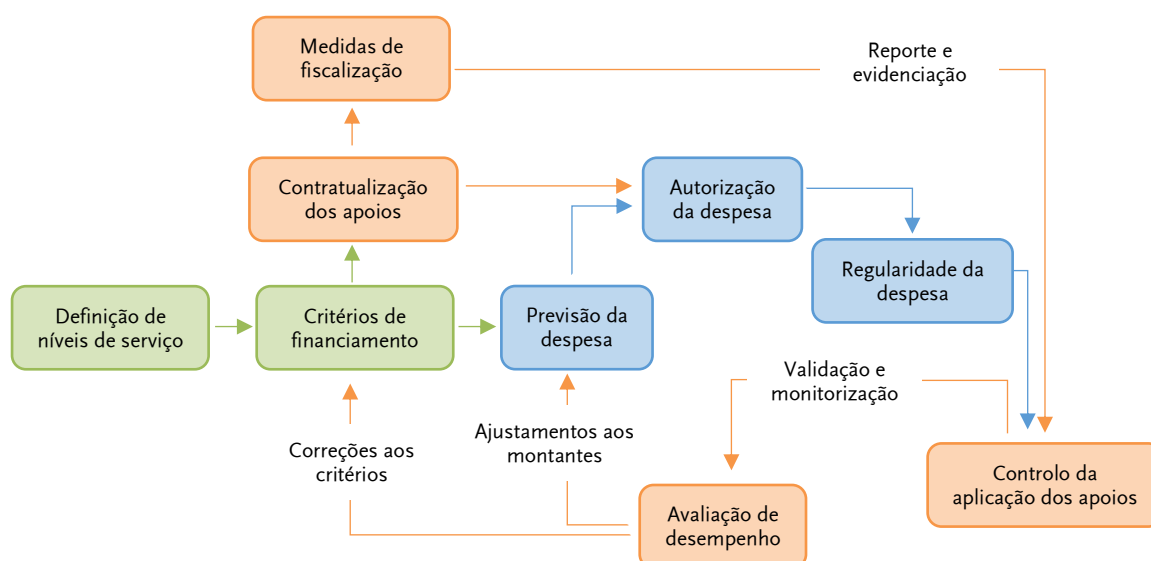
Medidas de fiscalização

Reporte e evidenciação

Contratualização dos apoios

Autorização da despesa

Regularidade da despesa

Definição de níveis de serviço

Critérios de financiamento

Previsão da despesa

Validação e monitorização

Correções aos critérios

Ajustamentos aos montantes

Controlo da aplicação dos apoios

Avaliação de desempenho